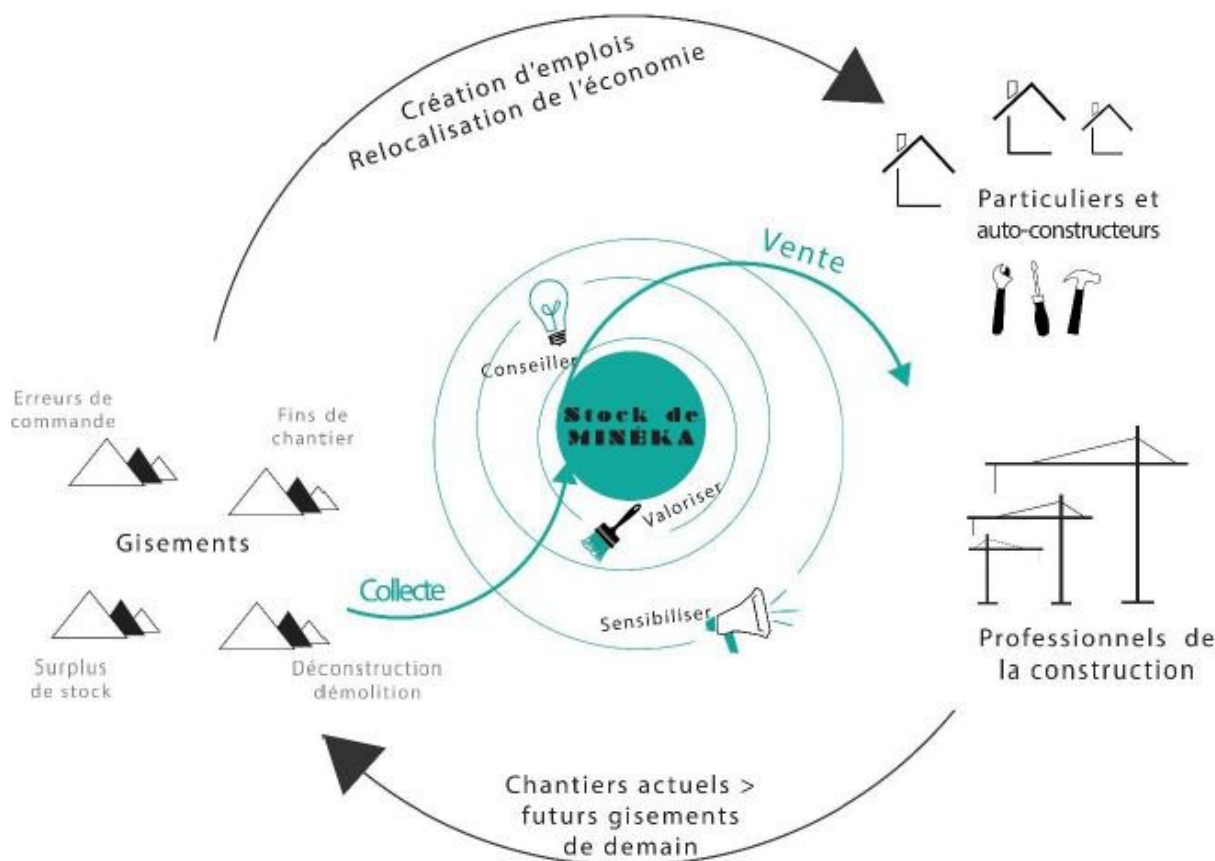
Création d'emplois
Relocalisation de l'économie

Particuliers et
auto-constructeurs

Vente

Conseiller

Stock de
MINÉKA

Valoriser

Sensibiliser

Erreurs de
commande

Fins de
chantier

Gisements

Collecte

Surplus
de stock

Déconstruction
démolition

Professionnels de
la construction

Chantiers actuels >
futurs gisements
de demain